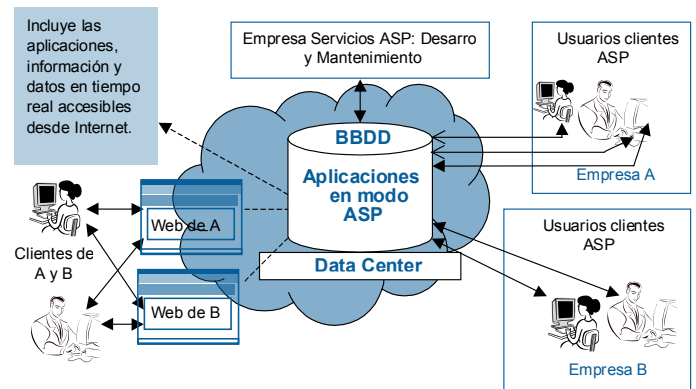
Incluye las aplicaciones, información y datos en tiempo real accesibles desde Internet.

Empresa Servicios ASP: Desarro y Mantenimiento

Usuarios clientes ASP

Empresa A

BBDD

Aplicaciones en modo ASP

Data Center

Clientes de A y B

Web de A

Web de B

Usuarios clientes ASP

Empresa B